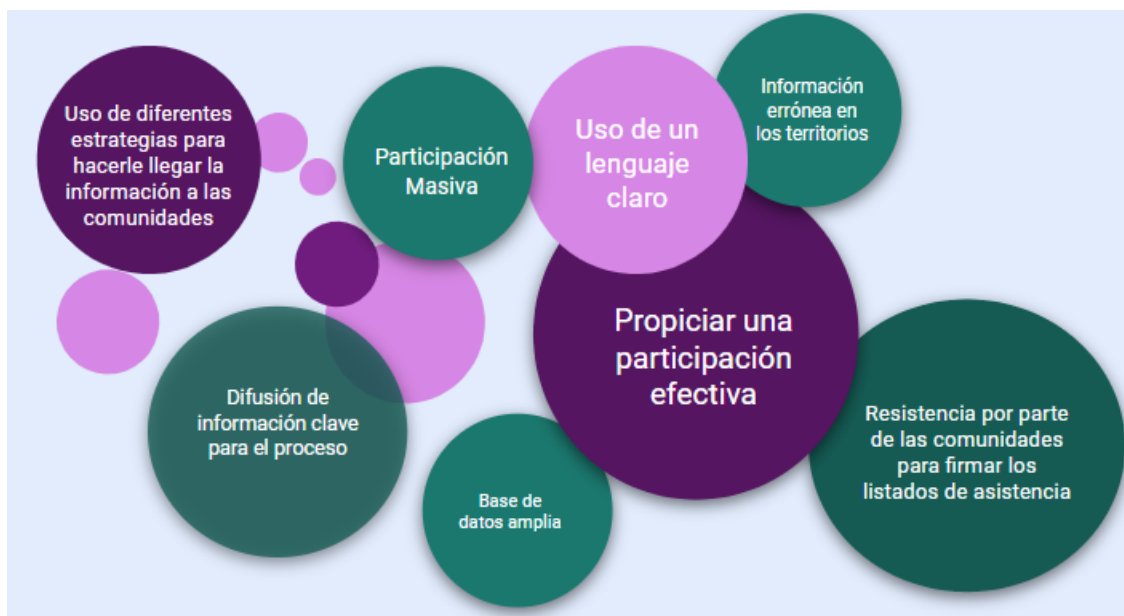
Uso de diferentes estrategias para hacerle llegar la información a las comunidades

Participación Masiva

Uso de un lenguaje claro

Información errónea en los territorios

Propiciar una participación efectiva

Difusión de información clave para el proceso

Base de datos amplia

Resistencia por parte de las comunidades para firmar los listados de asistencia